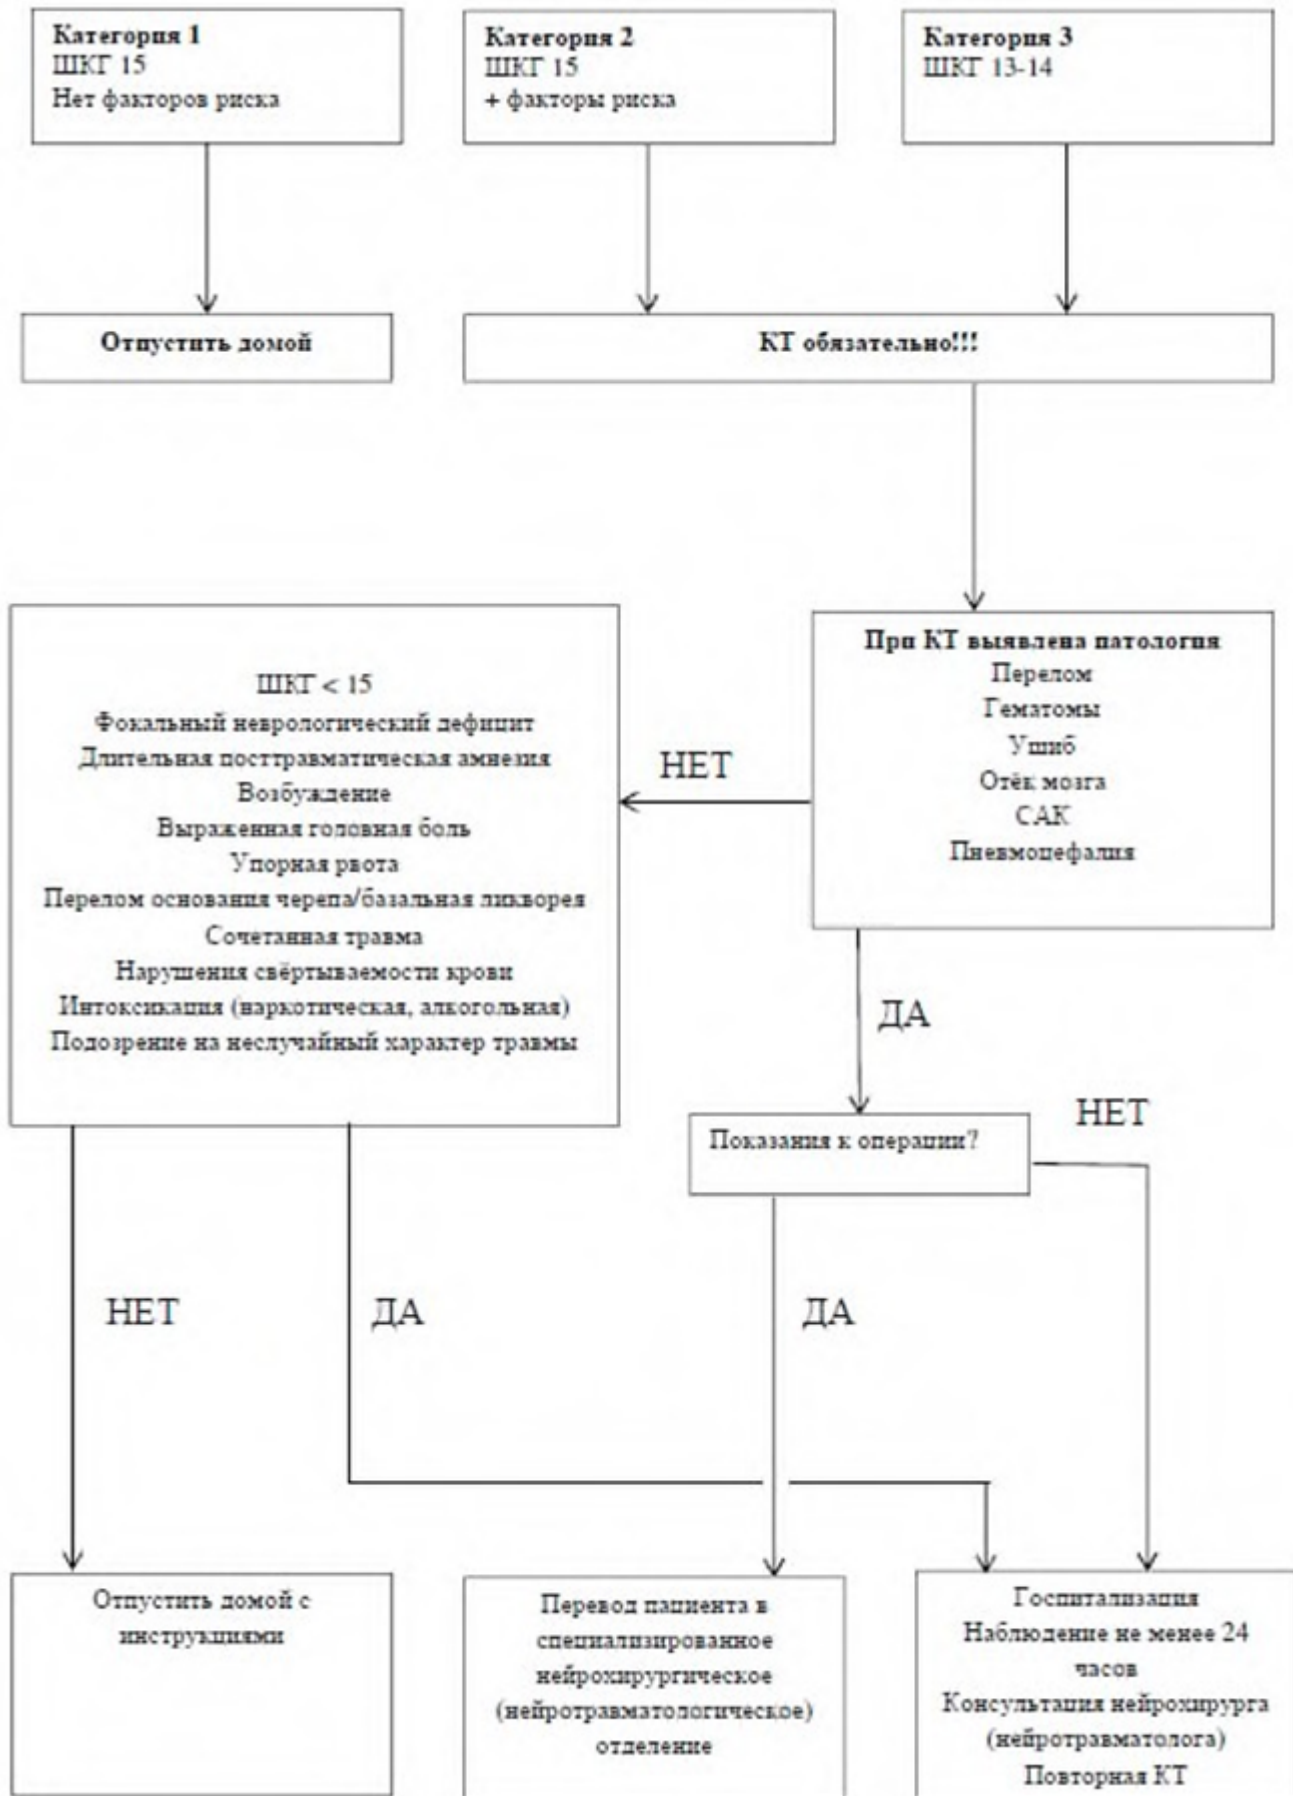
Категория 1
ШКГ 15
Нет факторов риска

Категория 2
ШКГ 15
+ факторы риска

Категория 3
ШКГ 13-14

Отпустить домой

КТ обязательно!!!

При КТ выявлена патология
Перелом
Гематомы
Ушиб
Отёк мозга
САК
Пневмоцефалия

НЕТ

ШКГ < 15
Фокальный неврологический дефицит
Длительная посттравматическая амнезия
Возбуждение
Выраженная головная боль
Упорная рвота
Перелом основания черепа/базальная ликворея
Сочетанная травма
Нарушения свёртываемости крови
Интоксикация (наркотическая, алкогольная)
Подозрение на неслучайный характер травмы

ДА

Показания к операции?

НЕТ

НЕТ

ДА

ДА

Отпустить домой с инструкциями

Перевод пациента в специализированное нейрохирургическое (нейротравматологическое) отделение

Госпитализация
Наблюдение не менее 24 часов
Консультация нейрохирурга (нейротравматолога)
Повторная КТ